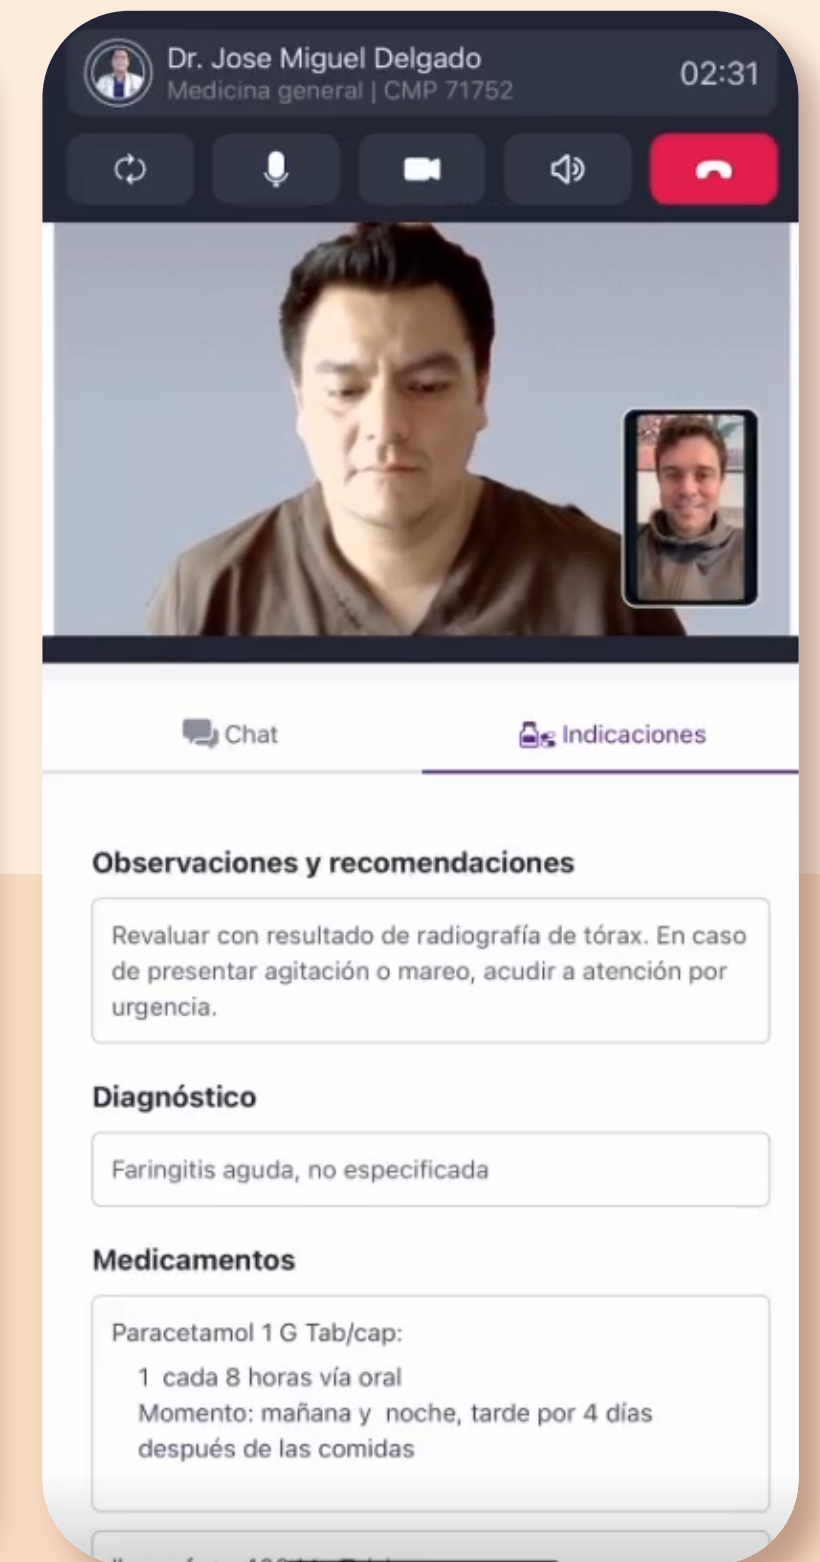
Dr. Jose Miguel Delgado
Medicina general | CMP 71752

02:31

Chat

Indicaciones

Observaciones y recomendaciones

Revaluar con resultado de radiografía de tórax. En caso de presentar agitación o mareo, acudir a atención por urgencia.

Diagnóstico

Faringitis aguda, no especificada

Medicamentos

Paracetamol 1 G Tab/cap:

1 cada 8 horas vía oral
Momento: mañana y noche, tarde por 4 días después de las comidas

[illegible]